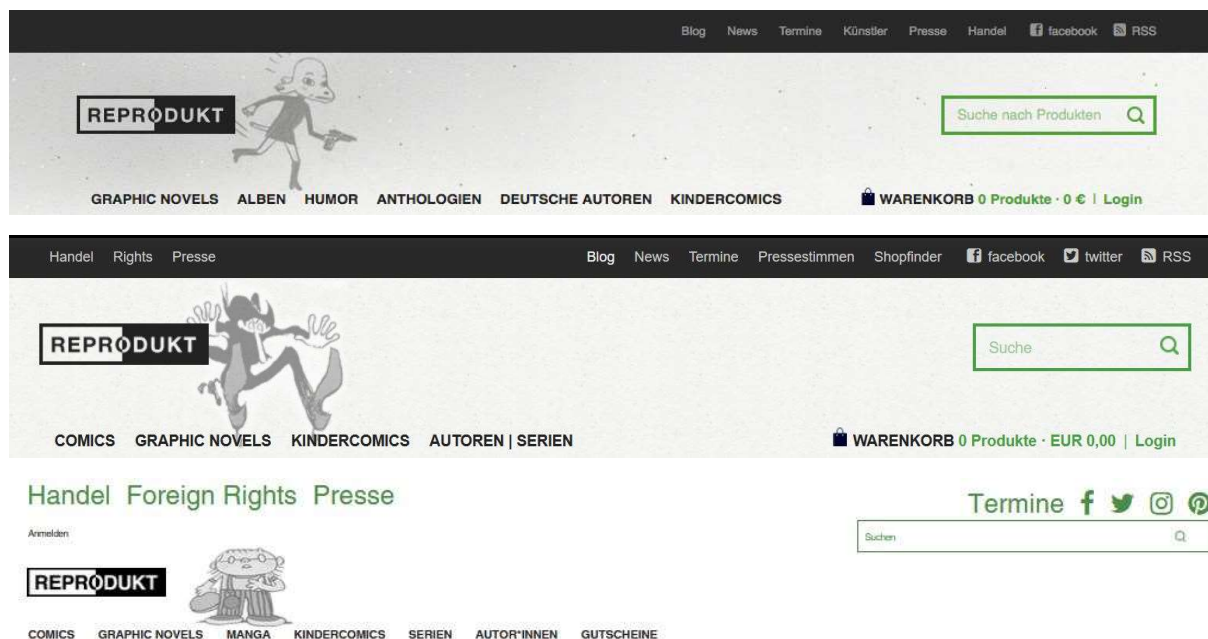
Blog News Termine Künstler Presse Handel facebook RSS

REPRODUKT

Suche nach Produkten

GRAPHIC NOVELS ALBEN HUMOR ANTHOLOGIEN DEUTSCHE AUTOREN KINDERCOMICS

WARENKORB 0 Produkte · 0 € | Login

Handel Rights Presse

Blog News Termine Pressestimmen Shopfinder facebook twitter RSS

REPRODUKT

Suche

COMICS GRAPHIC NOVELS KINDERCOMICS AUTOREN | SERIEN

WARENKORB 0 Produkte · EUR 0,00 | Login

Handel Foreign Rights Presse

Termine

Anmelden

Suchen

REPRODUKT

COMICS GRAPHIC NOVELS MANGA KINDERCOMICS SERIEN AUTOR*INNEN GUTSCHEINE